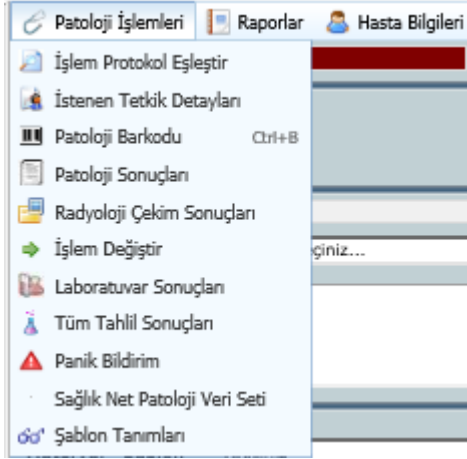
Patoloji İşlemleri Raporlar Hasta Bilgileri

İşlem Protokol Eşleştir
İstenen Tetkik Detayları
Patoloji Barkodu Ctrl+B
Patoloji Sonuçları
Radyoloji Çekim Sonuçları
İşlem Değiştir
Laboratuvar Sonuçları
Tüm Tahlil Sonuçları
Panik Bildirim
Sağlık Net Patoloji Veri Seti
Şablon Tanımları

çiniz...